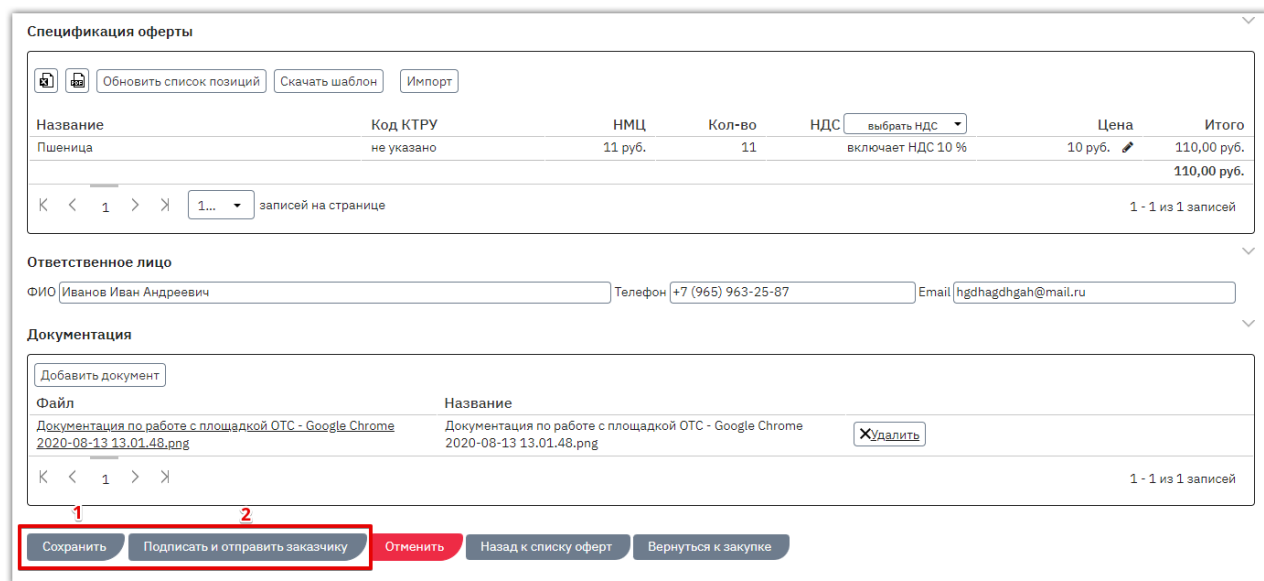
Спецификация оферты

Обновить список позиций | Скачать шаблон | Импорт

| Название | Код КТРУ | НМЦ | Кол-во | НДС выбрать НДС | Цена | Итого |
|---|---|---|---|---|---|---|
| Пшеница | не указано | 11 руб. | 11 | включает НДС 10 % | 10 руб. | 110,00 руб. |
| | | | | | | 110,00 руб. |

1 | 1... записей на странице | 1 - 1 из 1 записей

Ответственное лицо

ФИО Иванов Иван Андреевич | Телефон +7 (965) 963-25-87 | Email hgdhagdhgah@mail.ru

Документация

Добавить документ

| Файл | Название | |
|---|---|---|
| Документация по работе с площадкой ОТС - Google Chrome 2020-08-13 13.01.48.png | Документация по работе с площадкой ОТС - Google Chrome 2020-08-13 13.01.48.png | ✕Удалить |

1 | 1 - 1 из 1 записей

1 | 2

Сохранить | Подписать и отправить заказчику | Отменить | Назад к списку оферт | Вернуться к закупке